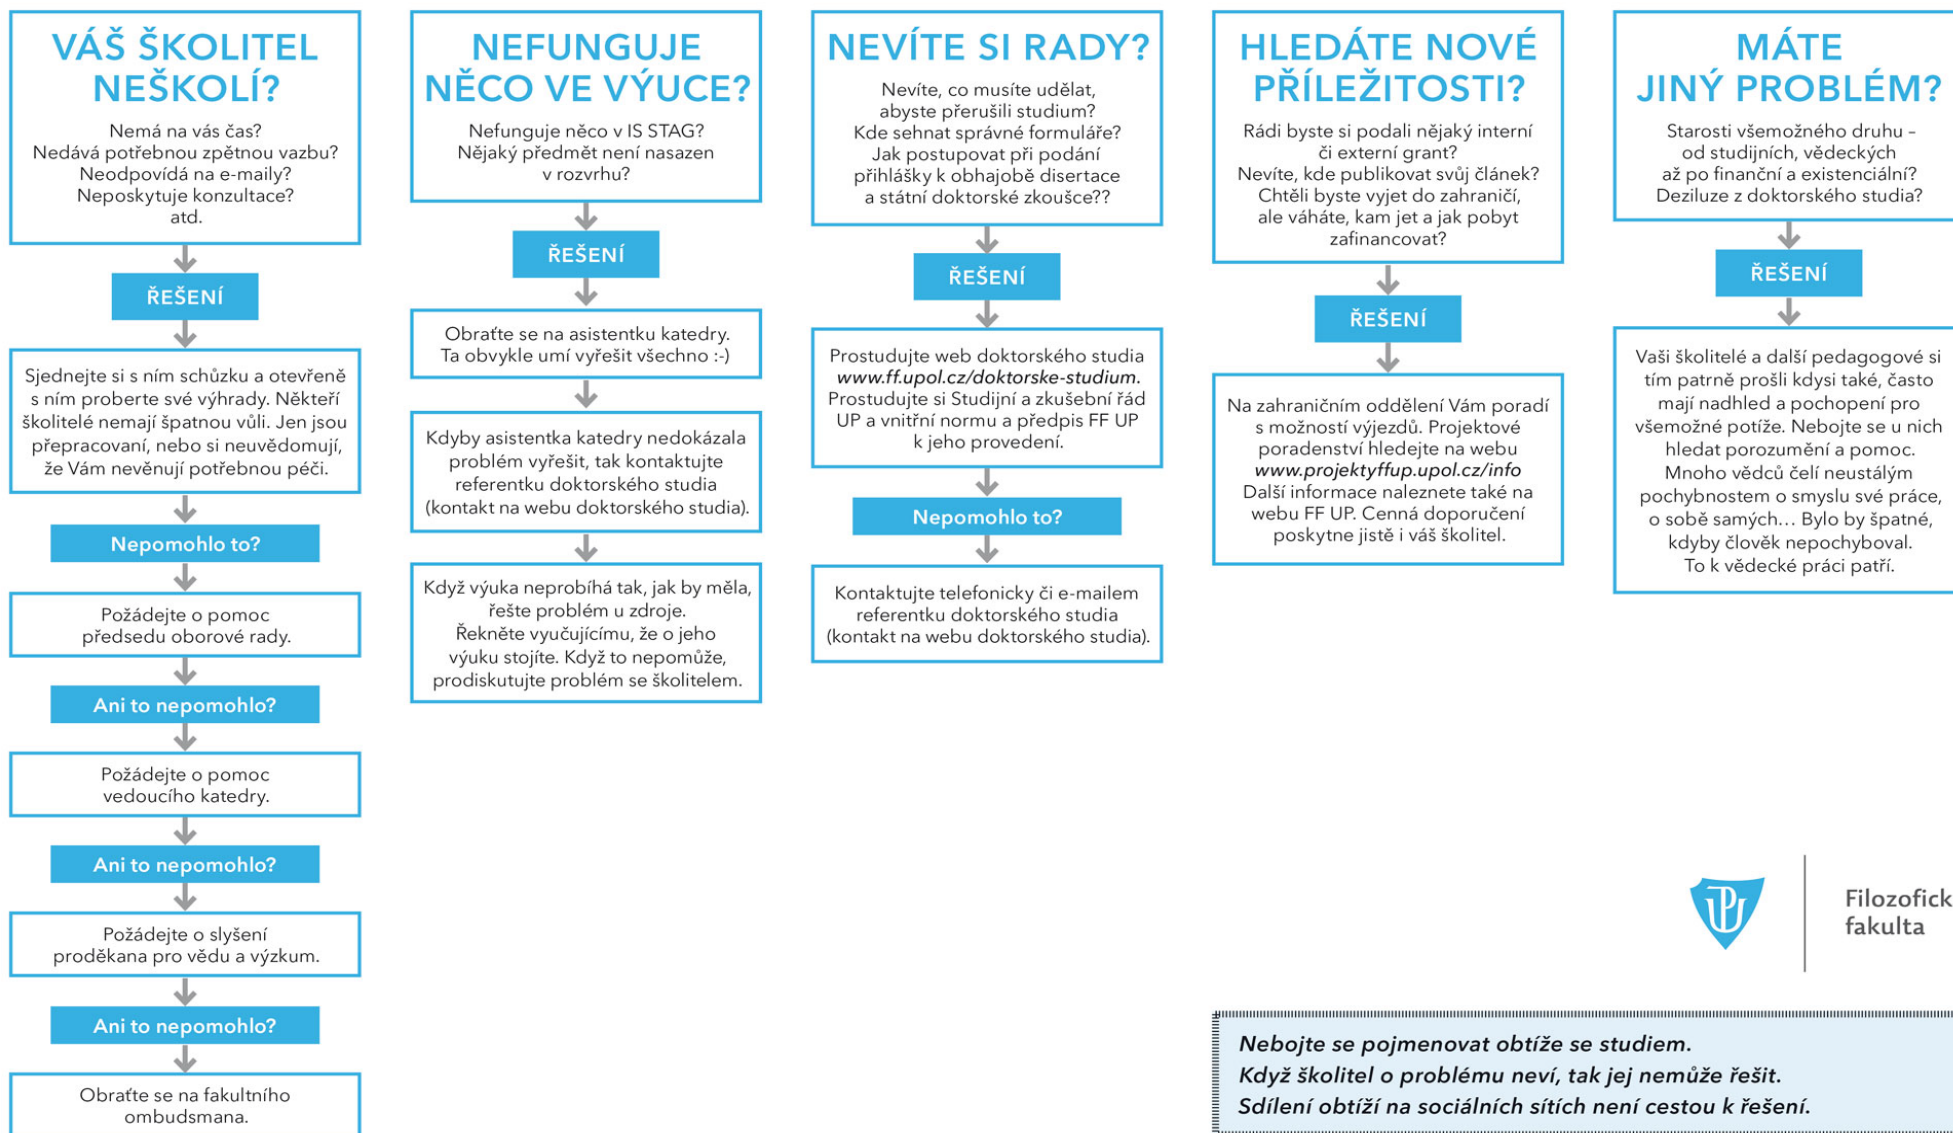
VÁŠ ŠKOLITEL NEŠKOLÍ?

Nemá na vás čas? Nedává potřebnou zpětnou vazbu? Neodpovídá na e-maily? Neposkytuje konzultace? atd.

ŘEŠENÍ

Sjednejte si s ním schůzku a otevřeně s ním proberte své výhrady. Někteří školitelé nemají špatnou vůli. Jen jsou přepracovaní, nebo si neuvědomují, že Vám nevěnují potřebnou péči.

Nepomohlo to?

Požádejte o pomoc předsedu oborové rady.

Ani to nepomohlo?

Požádejte o pomoc vedoucího katedry.

Ani to nepomohlo?

Požádejte o slyšení proděkana pro vědu a výzkum.

Ani to nepomohlo?

Obraťte se na fakultního ombudsmana.

NEFUNGUJE NĚCO VE VÝUCE?

Nefunguje něco v IS STAG? Nějaký předmět není nasazen v rozvrhu?

ŘEŠENÍ

Obraťte se na asistentku katedry. Ta obvykle umí vyřešit všechno :-)

Kdyby asistentka katedry nedokázala problém vyřešit, tak kontaktujte referentku doktorského studia (kontakt na webu doktorského studia).

Když výuka neprobíhá tak, jak by měla, řešte problém u zdroje. Řekněte vyučujícímu, že o jeho výuku stojíte. Když to nepomůže, prodiskutujte problém se školitelem.

NEVÍTE SI RADY?

Nevíte, co musíte udělat, abyste přerušili studium? Kde sehnat správné formuláře? Jak postupovat při podání přihlášky k obhajobě disertace a státní doktorské zkoušce??

ŘEŠENÍ

Prostudujte web doktorského studia www.ff.upol.cz/doktorske-studium. Prostudujte si Studijní a zkušební řád UP a vnitřní normu a předpis FF UP k jeho provedení.

Nepomohlo to?

Kontaktujte telefonicky či e-mailem referentku doktorského studia (kontakt na webu doktorského studia).

HLEDÁTE NOVÉ PŘÍLEŽITOSTI?

Rádi byste si podali nějaký interní či externí grant? Nevíte, kde publikovat svůj článek? Chtěli byste vyjet do zahraničí, ale váháte, kam jet a jak pobyt zafinancovat?

ŘEŠENÍ

Na zahraničním oddělení Vám poradí s možností výjezdů. Projektové poradenství hledejte na webu www.projektyffup.upol.cz/info Další informace naleznete také na webu FF UP. Cenná doporučení poskytne jistě i váš školitel.

MÁTE JINÝ PROBLÉM?

Starosti všemožného druhu – od studijních, vědeckých až po finanční a existenciální? Deziluze z doktorského studia?

ŘEŠENÍ

Vaši školitelé a další pedagogové si tím patrně prošli kdysi také, často mají nadhled a pochopení pro všemožné potíže. Nebojte se u nich hledat porozumění a pomoc. Mnoho vědců čelí neustálým pochybnostem o smyslu své práce, o sobě samých… Bylo by špatné, kdyby člověk nepochyboval. To k vědecké práci patří.

Filozofick fakulta

Nebojte se pojmenovat obtíže se studiem.
Když školitel o problému neví, tak jej nemůže řešit.
Sdílení obtíží na sociálních sítích není cestou k řešení.